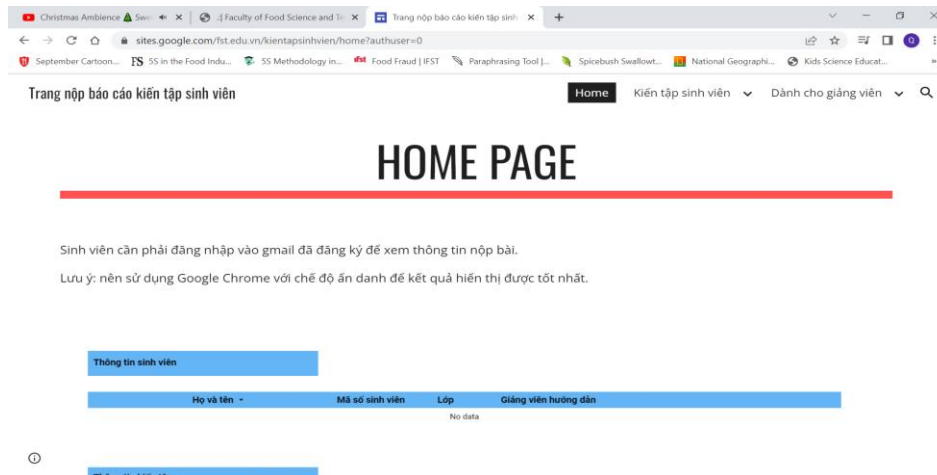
Christmas Ambience Swe ✕ | :| Faculty of Food Science and Te ✕ | Trang nộp báo cáo kiến tập sinh ✕ | +

sites.google.com/fst.edu.vn/kientapsinhvien/home?authuser=0

September Cartoon... | 5S in the Food Indu... | 5S Methodology in... | Food Fraud | IFST | Paraphrasing Tool |... | Spicebush Swallowt... | National Geographi... | Kids Science Educat...

Trang nộp báo cáo kiến tập sinh viên

Home | Kiến tập sinh viên | Dành cho giảng viên

HOME PAGE

Sinh viên cần phải đăng nhập vào gmail đã đăng ký để xem thông tin nộp bài.

Lưu ý: nên sử dụng Google Chrome với chế độ ẩn danh để kết quả hiển thị được tốt nhất.

Thông tin sinh viên

| Họ và tên | Mã số sinh viên | Lớp | Giảng viên hướng dẫn |
|---|---|---|---|
| | No data | | |

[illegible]